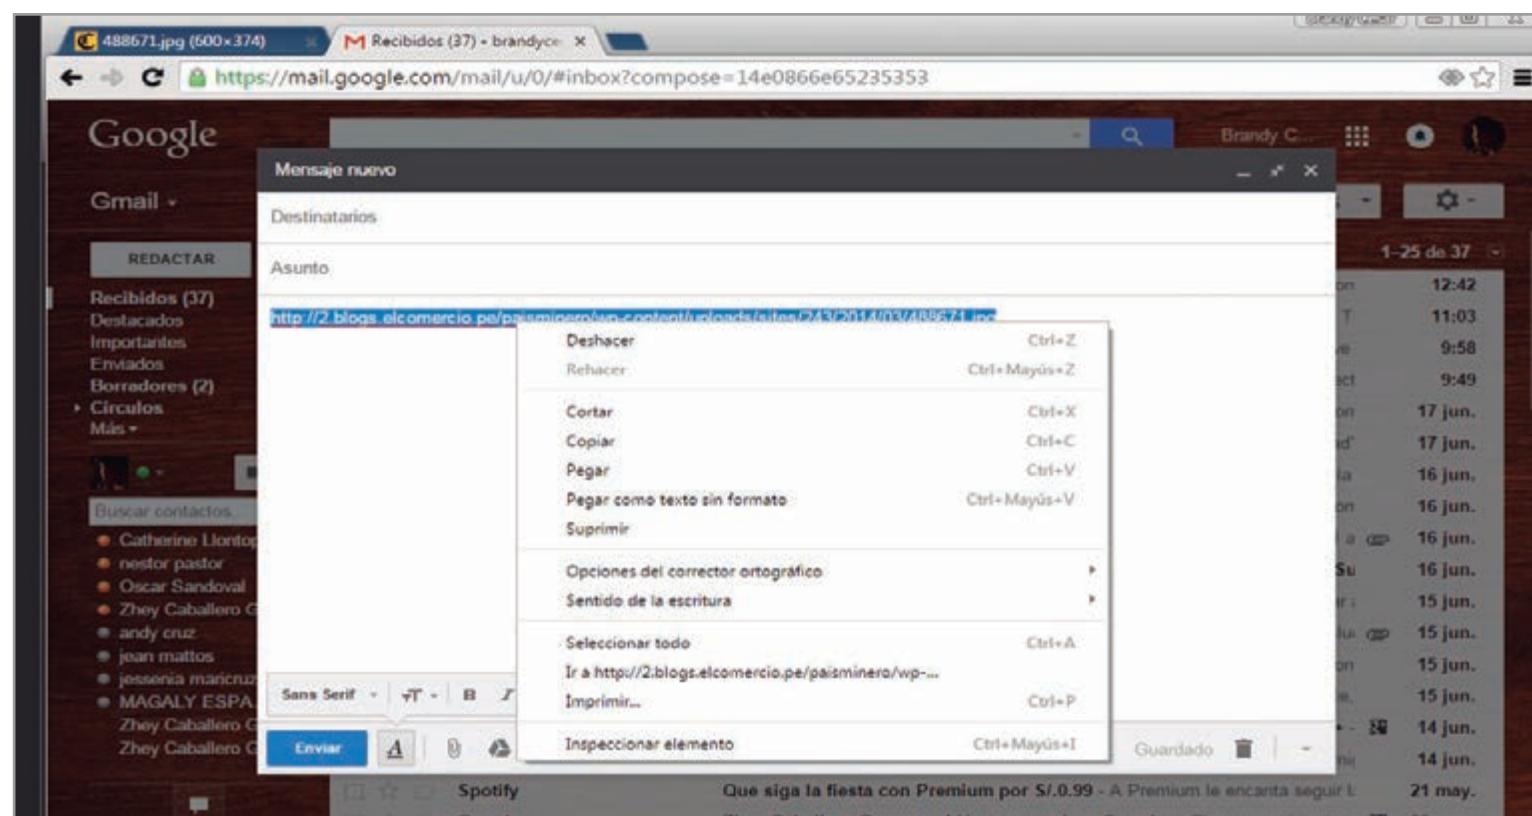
488671.jpg (600×374)
Recibidos (37) - brandyce ×
https://mail.google.com/mail/u/0/#inbox?compose=14e0866e65235353

Google
Brandy C...
Gmail ▾
REDACTAR
Recibidos (37)
Destacados
Importantes
Enviados
Borradores (2)
Círculos
Más ▾
Buscar contactos...
Catherine Llontop
nestor pastor
Oscar Sandoval
Zhey Caballero G
andy cruz
jean mattos
jessenia maricruz
MAGALY ESPA
Zhey Caballero G
Zhey Caballero G

1-25 de 37
12:42
11:03
9:58
9:49
17 jun.
17 jun.
16 jun.
16 jun.
16 jun.
16 jun.
15 jun.
15 jun.
15 jun.
15 jun.
14 jun.
14 jun.
Spotify
Que siga la fiesta con Premium por S/.0.99 - A Premium le encanta seguir l
21 may.

Mensaje nuevo
Destinatarios
Asunto
http://2.blogs.elcomercio.pe/paisminero/wp-content/uploads/sites/243/2014/03/488671.jpg

Deshacer Ctrl+Z
Rehacer Ctrl+Mayús+Z
Cortar Ctrl+X
Copiar Ctrl+C
Pegar Ctrl+V
Pegar como texto sin formato Ctrl+Mayús+V
Suprimir
Opciones del corrector ortográfico
Sentido de la escritura
Seleccionar todo Ctrl+A
Ir a http://2.blogs.elcomercio.pe/paisminero/wp-...
Imprimir... Ctrl+P
Inspeccionar elemento Ctrl+Mayús+I

Sans Serif
B
I
Enviar
A
Guardado